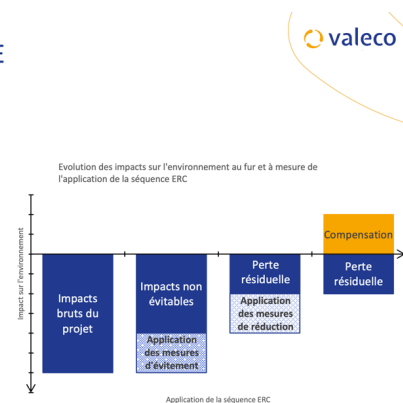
E

valeco

Evolution des impacts sur l'environnement au fur et à mesure de l'application de la séquence ERC

Impact sur l'environnement

Impacts bruts du projet

Impacts non évitables

Application des mesures d'évitement

Perte résiduelle

Application des mesures de réduction

Compensation

Perte résiduelle

Application de la séquence ERC